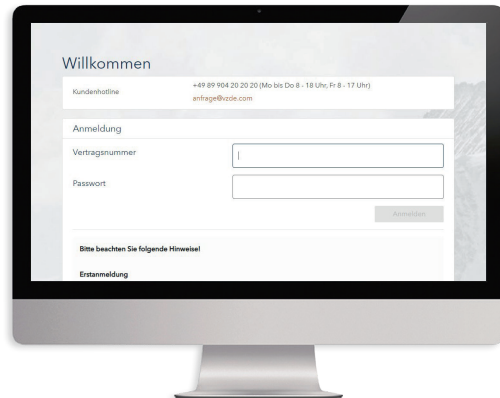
Willkommen

Kundenhotline

+49 89 904 20 20 20 (Mo bis Do 8 - 18 Uhr, Fr 8 - 17 Uhr)
anfrage@vzde.com

Anmeldung

Vertragsnummer

Passwort

Anmelden

Bitte beachten Sie folgende Hinweise!

Erstanmeldung